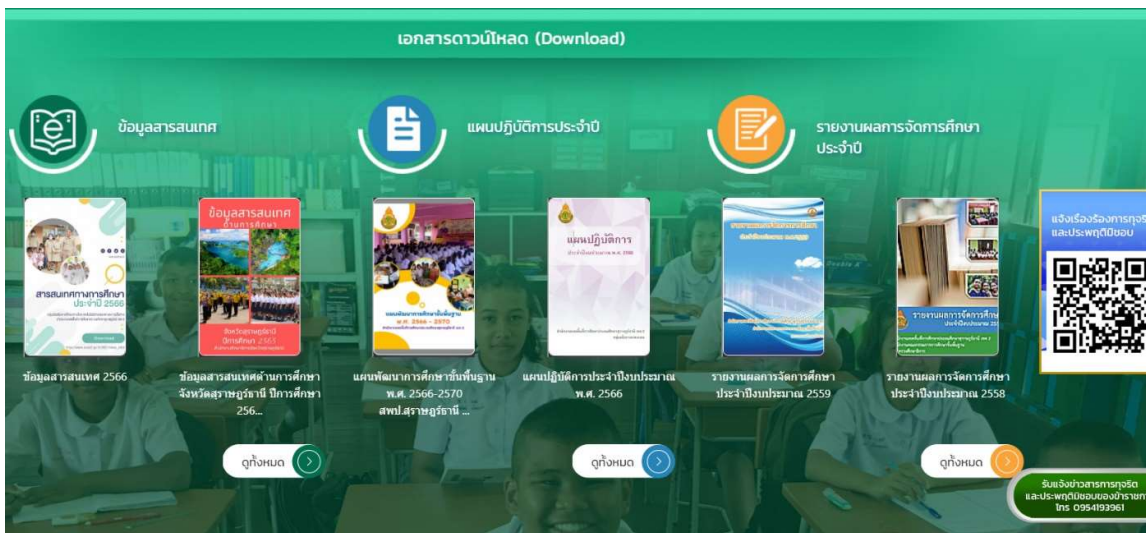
เอกสารดาวน์โหลด (Download)

ข้อมูลสารสนเทศ

แผนปฏิบัติการประจำปี

รายงานผลการจัดการศึกษาประจำปี

สารสนเทศทางการศึกษา ประจำปี 2566

ข้อมูลสารสนเทศ ด้านการศึกษา

จังหวัดสุราษฎร์ธานี ปีการศึกษา 2563

แผนพัฒนาการศึกษาขั้นพื้นฐาน พ.ศ. 2566 – 2570

แผนปฏิบัติการ

รายงานผลการจัดการศึกษา

แจ้งเรื่องร้องเรียนการทุจริตและประพฤติมิชอบ

ข้อมูลสารสนเทศ 2566

ข้อมูลสารสนเทศด้านการศึกษาจังหวัดสุราษฎร์ธานี ปีการศึกษา 256...

แผนพัฒนาการศึกษาขั้นพื้นฐาน พ.ศ. 2566-2570 สพป.สุราษฎร์ธานี ...

แผนปฏิบัติการประจำปีงบประมาณ พ.ศ. 2566

รายงานผลการจัดการศึกษาประจำปีงบประมาณ 2559

รายงานผลการจัดการศึกษาประจำปีงบประมาณ 2558

ดูทั้งหมด

ดูทั้งหมด

ดูทั้งหมด

รับแจ้งข่าวสารการทุจริต และประพฤติมิชอบของข้าราชการ โทร 0954193961